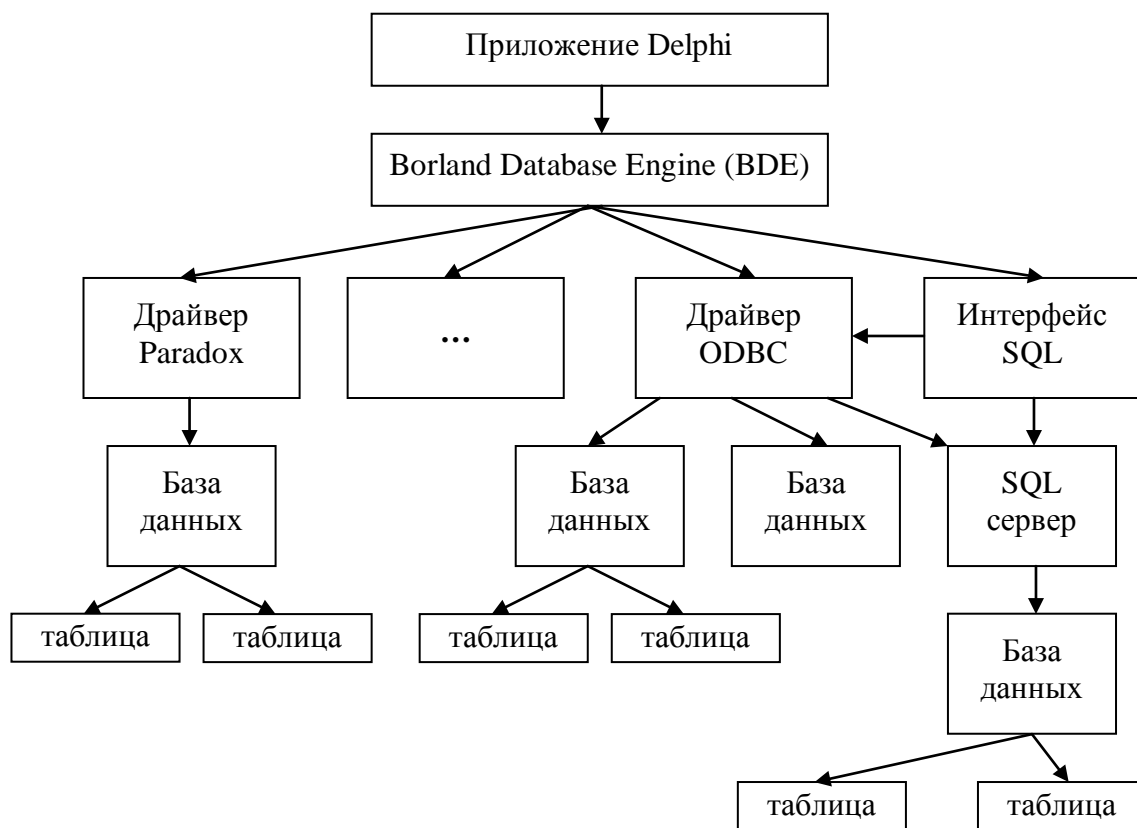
Приложение Delphi

Borland Database Engine (BDE)

Драйвер Paradox

...

Драйвер ODBC

Интерфейс SQL

База данных

База данных

База данных

SQL сервер

таблица

таблица

таблица

таблица

База данных

таблица

таблица